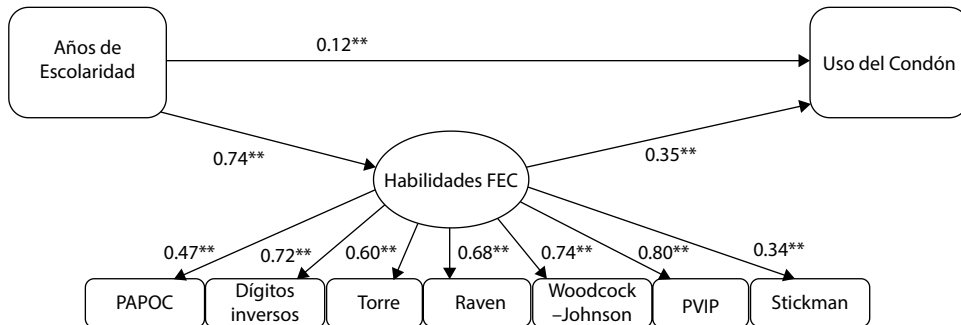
Años de Escolaridad

0.12**

Uso del Condón

0.74**

Habilidades FEC

0.35**

0.47**

0.72**

0.60**

0.68**

0.74**

0.80**

0.34**

PAPOC

Dígitos inversos

Torre

Raven

Woodcock –Johnson

PVIP

Stickman